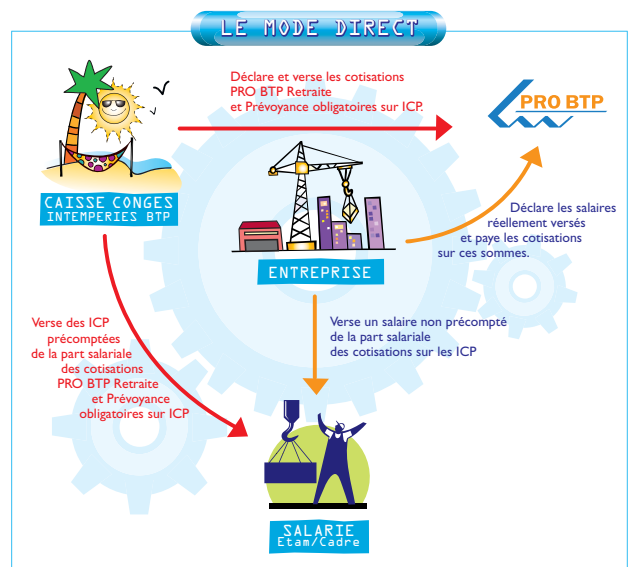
LE MODE DIRECT

CAISSE CONGES INTEMPERIES BTP

Déclare et verse les cotisations PRO BTP Retraite et Prévoyance obligatoires sur ICP.

PRO BTP

ENTREPRISE

Déclare les salaires réellement versés et paye les cotisations sur ces sommes.

Verse des ICP précomptées de la part salariale des cotisations PRO BTP Retraite et Prévoyance obligatoires sur ICP

Verse un salaire non précompté de la part salariale des cotisations sur les ICP

SALARIE Etam/Cadre